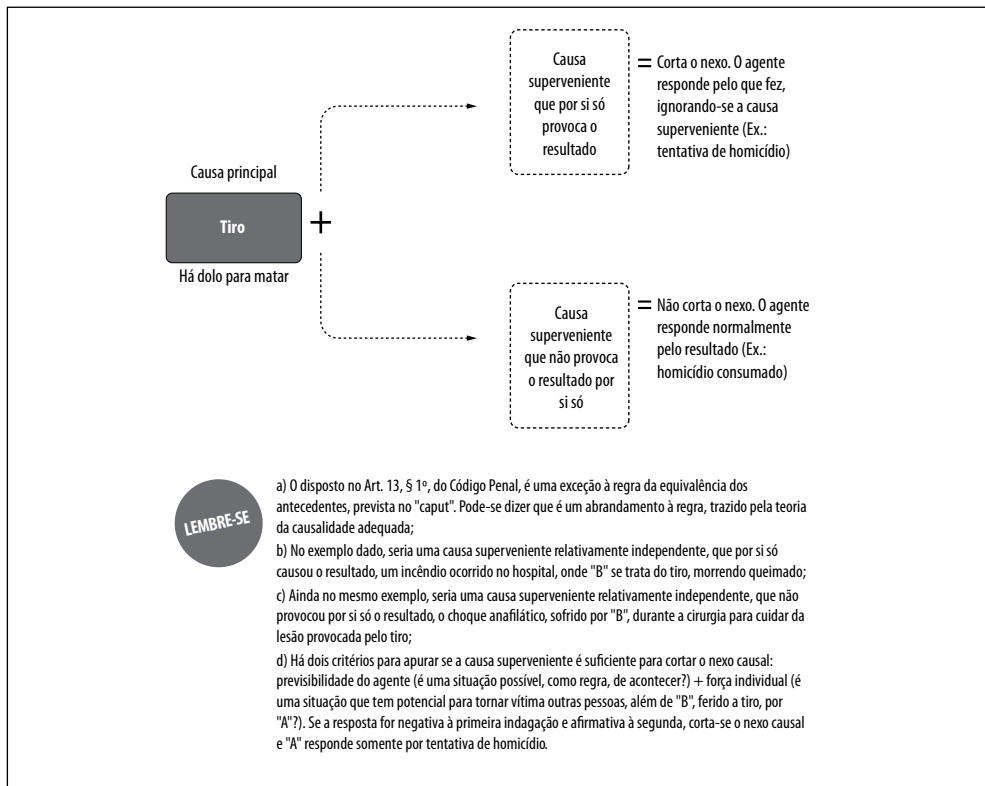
Causa principal

Tiro

Há dolo para matar

+

Causa superveniente que por si só provoca o resultado

= Corta o nexo. O agente responde pelo que fez, ignorando-se a causa superveniente (Ex.: tentativa de homicídio)

Causa superveniente que não provoca o resultado por si só

= Não corta o nexo. O agente responde normalmente pelo resultado (Ex.: homicídio consumado)

LEMBRE-SE

a) O disposto no Art. 13, § 1º, do Código Penal, é uma exceção à regra da equivalência dos antecedentes, prevista no "caput". Pode-se dizer que é um abrandamento à regra, trazido pela teoria da causalidade adequada;

b) No exemplo dado, seria uma causa superveniente relativamente independente, que por si só causou o resultado, um incêndio ocorrido no hospital, onde "B" se trata do tiro, morrendo queimado;

c) Ainda no mesmo exemplo, seria uma causa superveniente relativamente independente, que não provocou por si só o resultado, o choque anafilático, sofrido por "B", durante a cirurgia para cuidar da lesão provocada pelo tiro;

d) Há dois critérios para apurar se a causa superveniente é suficiente para cortar o nexo causal: previsibilidade do agente (é uma situação possível, como regra, de acontecer?) + força individual (é uma situação que tem potencial para tornar vítima outras pessoas, além de "B", ferido a tiro, por "A"?). Se a resposta for negativa à primeira indagação e afirmativa à segunda, corta-se o nexo causal e "A" responde somente por tentativa de homicídio.